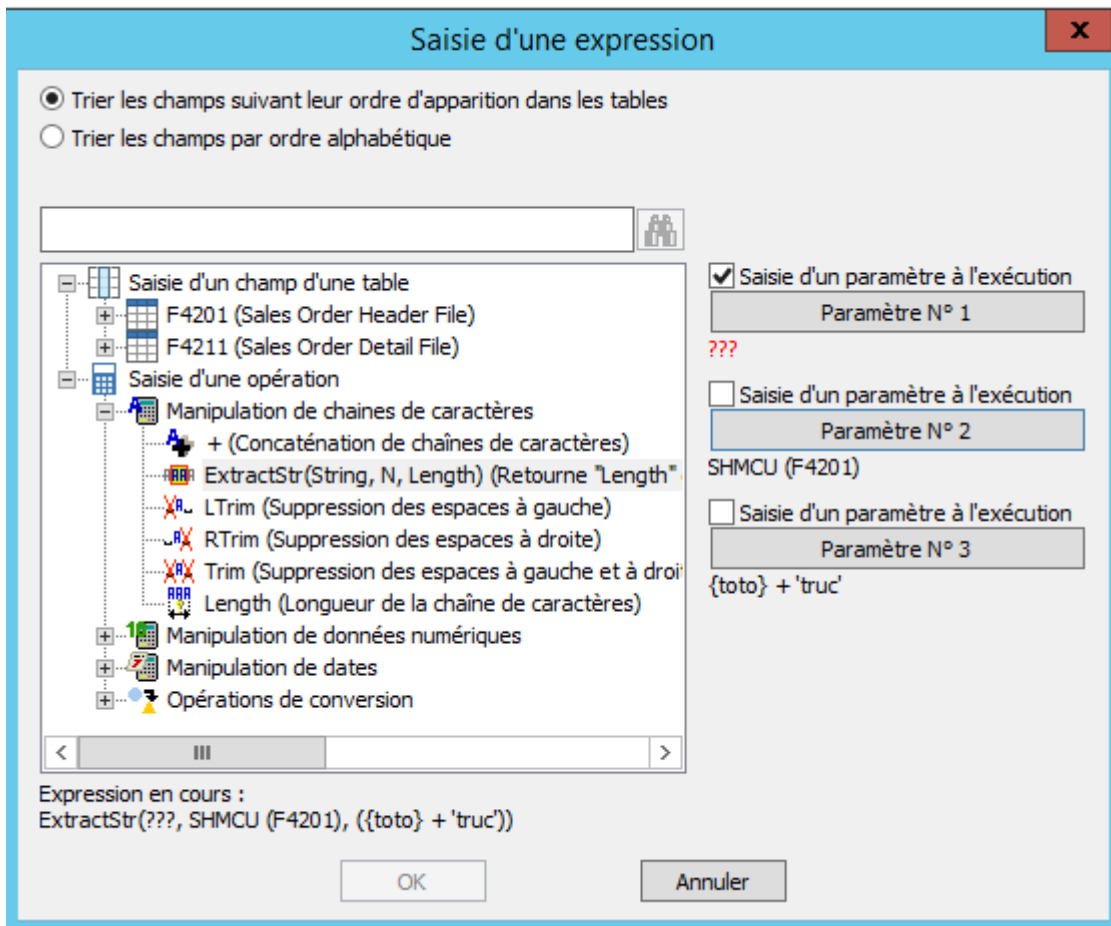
Saisie d'une expression

x

Trier les champs suivant leur ordre d'apparition dans les tables

Trier les champs par ordre alphabétique

Saisie d'un champ d'une table
F4201 (Sales Order Header File)
F4211 (Sales Order Detail File)
Saisie d'une opération
Manipulation de chaines de caractères
+ (Concaténation de chaînes de caractères)
ExtractStr(String, N, Length) (Retourne "Length"
LTrim (Suppression des espaces à gauche)
RTrim (Suppression des espaces à droite)
Trim (Suppression des espaces à gauche et à droi
Length (Longueur de la chaîne de caractères)
Manipulation de données numériques
Manipulation de dates
Opérations de conversion

III

Saisie d'un paramètre à l'exécution
Paramètre N° 1
???

Saisie d'un paramètre à l'exécution
Paramètre N° 2
SHMCU (F4201)

Saisie d'un paramètre à l'exécution
Paramètre N° 3
{toto} + 'truc'

Expression en cours :
ExtractStr(???, SHMCU (F4201), ({toto} + 'truc'))

OK

Annuler